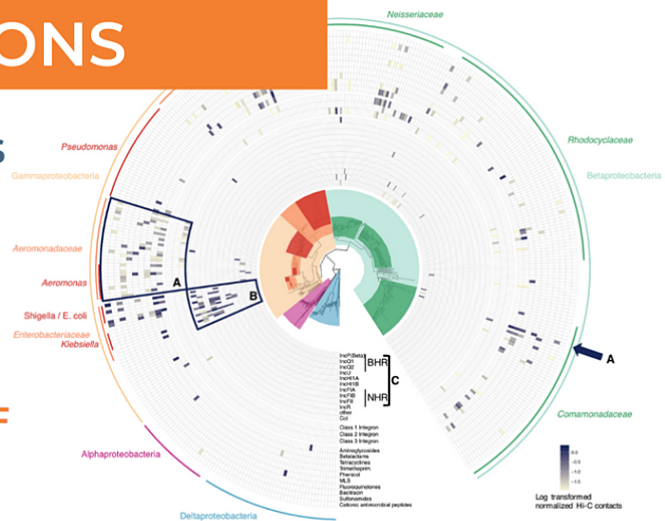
ONS

Neisseriaceae

Pseudomonas

Gammaproteobacteria

Rhodocyclaceae

Betaproteobacteria

Aeromonadaceae

Aeromonas

A

B

Shigella / E. coli

Enterobacteriaceae

Klebsiella

A

IncP/Beta
IncQ1
IncQ2
IncU
IncW
IncH1A
IncH1B
IncFIA
IncFIB
IncFII
IncR
other
Col

BHR

NHR

C

Class 1 Integron
Class 2 Integron
Class 3 Integron

Aminoglycosides
Betalactams
Tetracyclines
Trimethoprim
Phenicol
MLS
Fluoroquinolones
Bacitracin
Sulfonamides
Cationic antimicrobial peptides

Comamonadaceae

Alphaproteobacteria

Deltaproteobacteria

Log transformed normalized Hi-C contacts